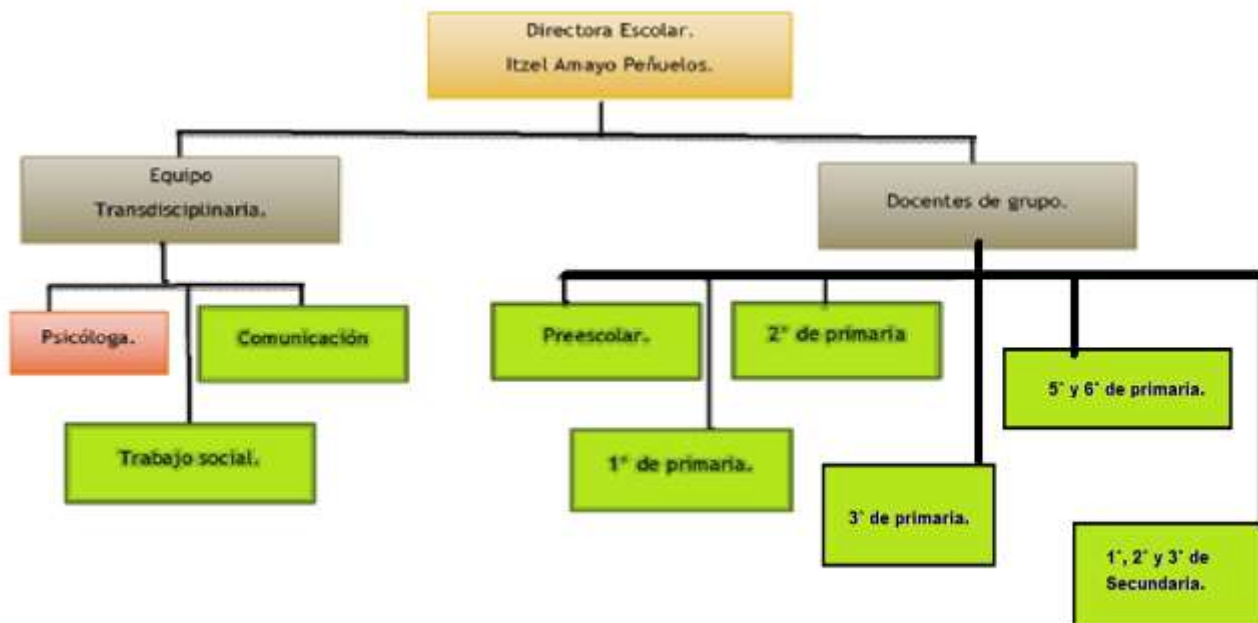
Directora Escolar.
Itzel Amayo Peñuelos.

Equipo Transdisciplinaria.

Docentes de grupo.

Psicóloga.

Comunicación

Trabajo social.

Preescolar.

2° de primaria

1° de primaria.

5° y 6° de primaria.

3° de primaria.

1°, 2° y 3° de Secundaria.